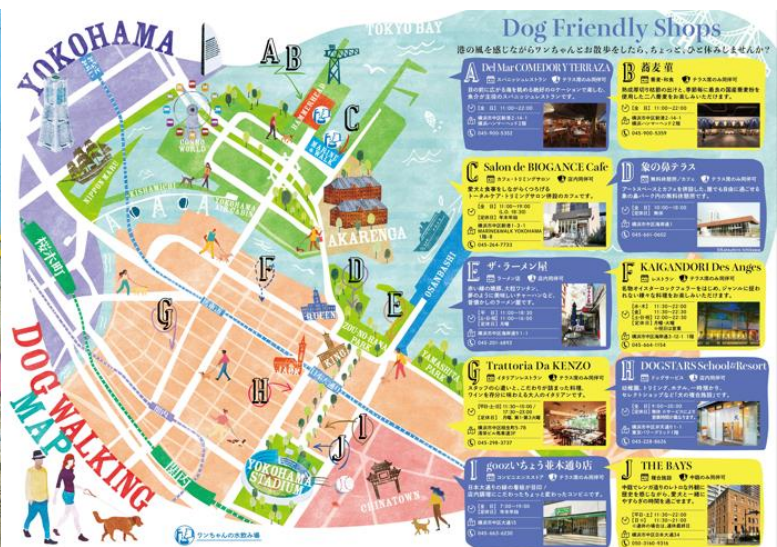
YOKOHAMA

TOKYO BAY

DOG WALKING MAP

桜木町

AKARENGA

OSANBASHI

YOKOHAMA STADIUM

CHINATOWN

YAMASHITA PARK

ZOU NO HANA PARK

KISHAMICHI

NIPPON MARU

COSMO WORLD

MARINE & WALK

A B C D E F G H I J

Dog Friendly Shops

港の風を感じながらワンちゃんとお散歩をしたら、ちょっと、ひと休みしませんか？

A Del Mar COMEDOR Y TERRAZA
スペイン料理レストラン　テラス席のみ同伴可
045-900-5302

B 蕎麦 董
蕎麦・和食　テラス席のみ同伴可
045-900-5359

C Salon de BIOGANCE Cafe
カフェ・トリミングサロン　テラス席のみ同伴可
045-264-7733

D 象の鼻テラス
アートスペース・カフェ　テラス席のみ同伴可
045-661-0602

E ザ・ラーメン屋
ラーメン店　店内同伴可
045-201-4893

F KAIGANDORI Des Anges
レストラン　テラス席のみ同伴可
045-664-1154

G Trattoria Da KENZO
イタリアンレストラン　テラス席のみ同伴可
045-298-3737

H DOGSTARS School&Resort
ドッグサービス　店内同伴可
045-228-8634

I goozいちょう並木通り店
コンビニエンスストア　テラス席のみ同伴可
045-663-4250

J THE BAYS
複合施設　中庭のみ同伴可
050-3160-9316

ワンちゃんのお散歩